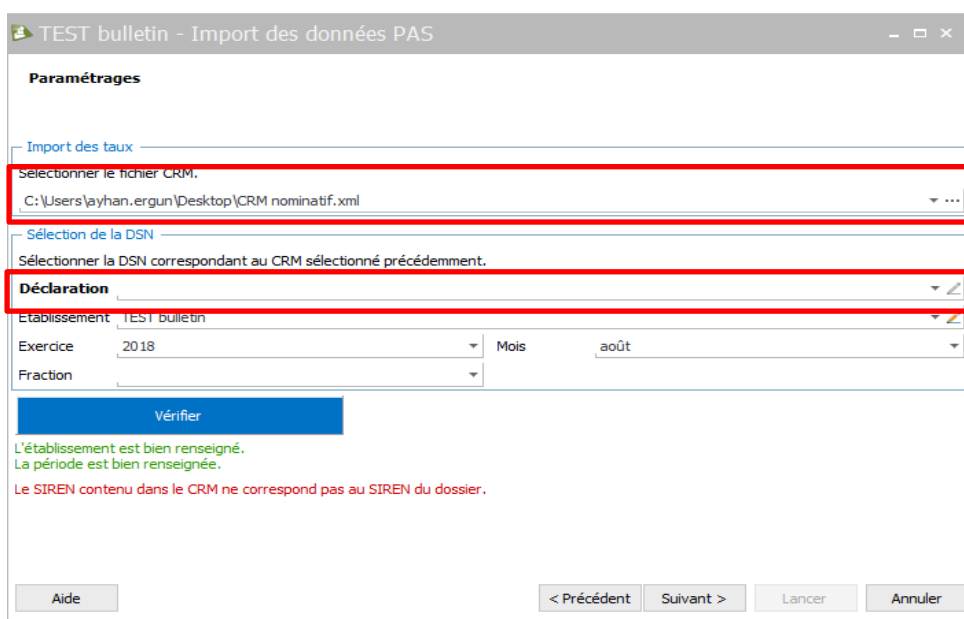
TEST bulletin - Import des données PAS

Paramétrages

Import des taux

Sélectionner le fichier CRM.

C:\Users\ayhan.ergun\Desktop\CRM nominatif.xml

Sélection de la DSN

Sélectionner la DSN correspondant au CRM sélectionné précédemment.

Déclaration

Etablissement TEST bulletin

Exercice 2018

Mois août

Fraction

Vérifier

L'établissement est bien renseigné.
La période est bien renseignée.

Le SIREN contenu dans le CRM ne correspond pas au SIREN du dossier.

Aide

< Précédent

Suivant >

Lancer

Annuler